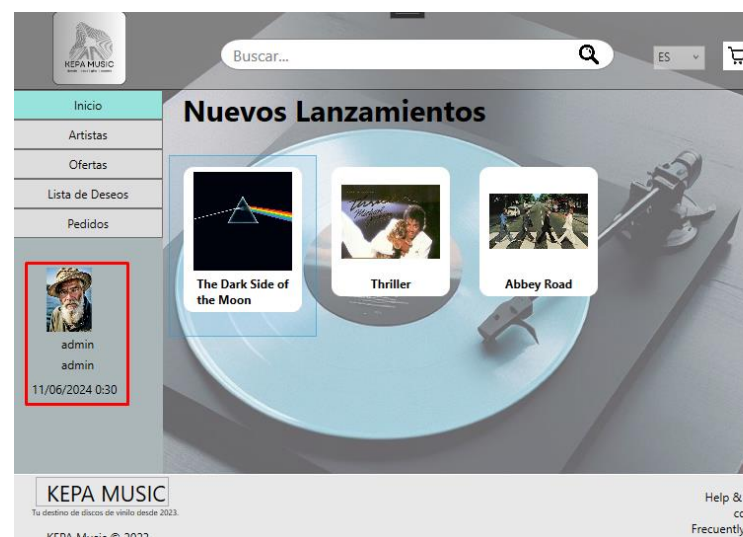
KEPA MUSIC

Buscar...

ES

Inicio
Artistas
Ofertas
Lista de Deseos
Pedidos

admin
admin
11/06/2024 0:30

Nuevos Lanzamientos

The Dark Side of the Moon

Thriller

Abbey Road

KEPA MUSIC
Tu destino de discos de vinilo desde 2023.

KEPA Music © 2023

Help &
co
Frecuently